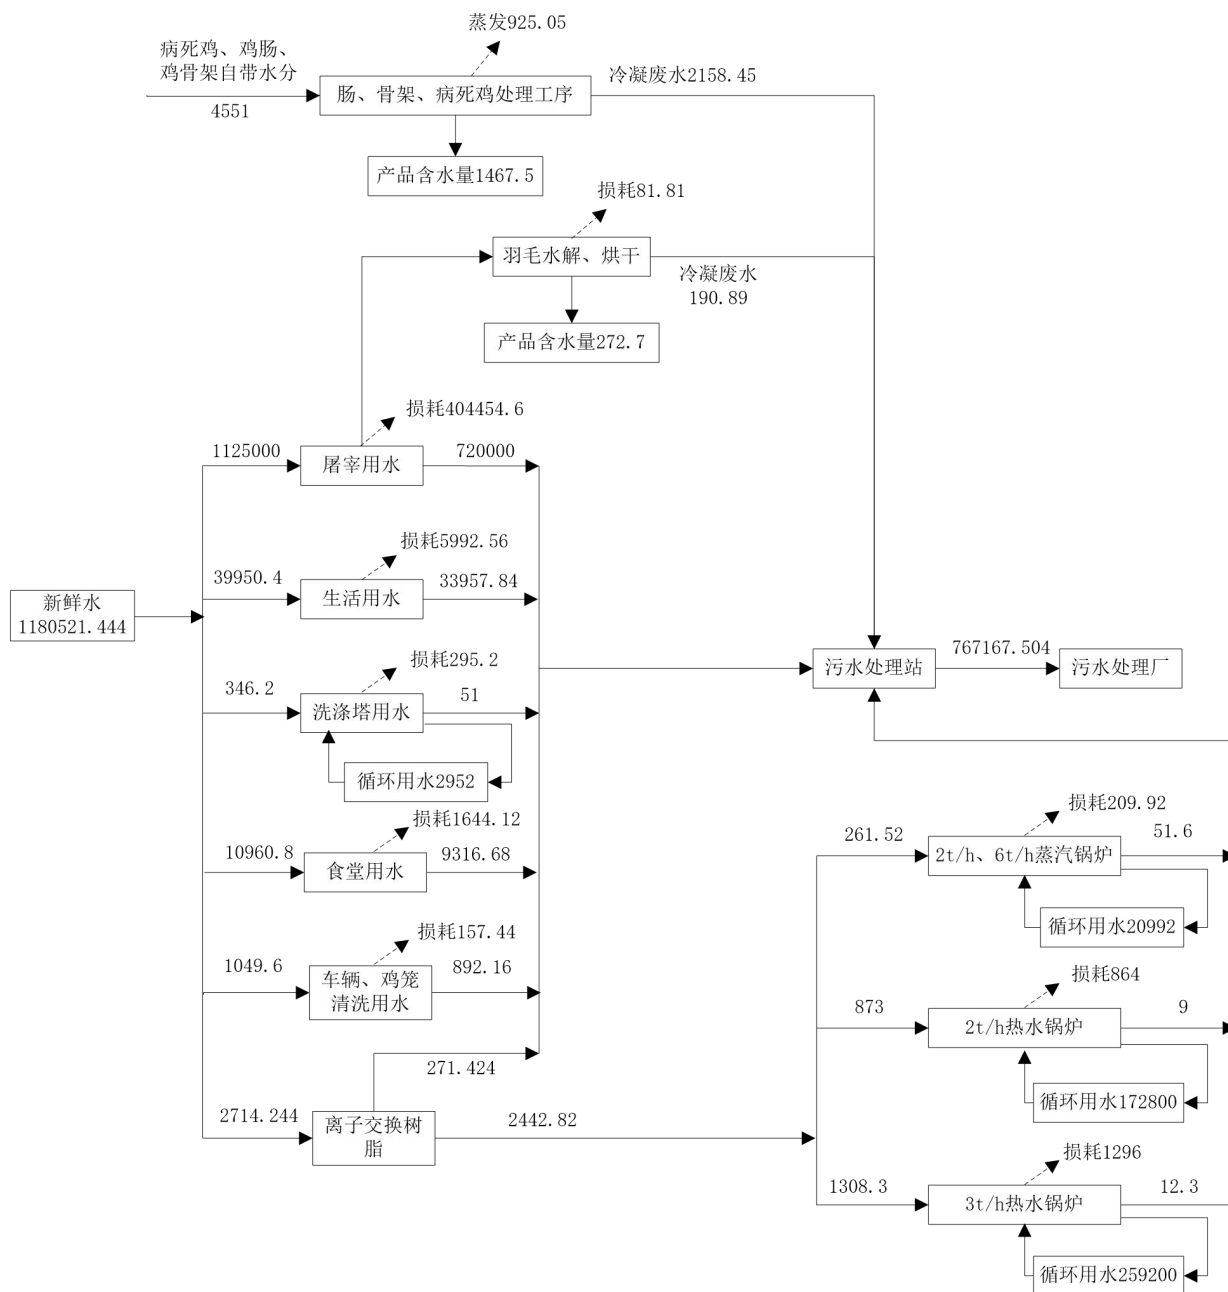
病死鸡、鸡肠、鸡骨架自带水分

4551

蒸发925.05

肠、骨架、病死鸡处理工序

冷凝废水2158.45

产品含水量1467.5

损耗81.81

羽毛水解、烘干

冷凝废水 190.89

产品含水量272.7

损耗404454.6

1125000

屠宰用水

720000

损耗5992.56

39950.4

生活用水

33957.84

新鲜水 1180521.444

损耗295.2

346.2

洗涤塔用水

51

循环用水2952

污水处理站

767167.504

污水处理厂

损耗1644.12

10960.8

食堂用水

9316.68

损耗157.44

1049.6

车辆、鸡笼清洗用水

892.16

271.424

2714.244

离子交换树脂

2442.82

损耗209.92

261.52

2t/h、6t/h蒸汽锅炉

51.6

循环用水20992

损耗864

873

2t/h热水锅炉

9

循环用水172800

损耗1296

1308.3

3t/h热水锅炉

12.3

循环用水259200